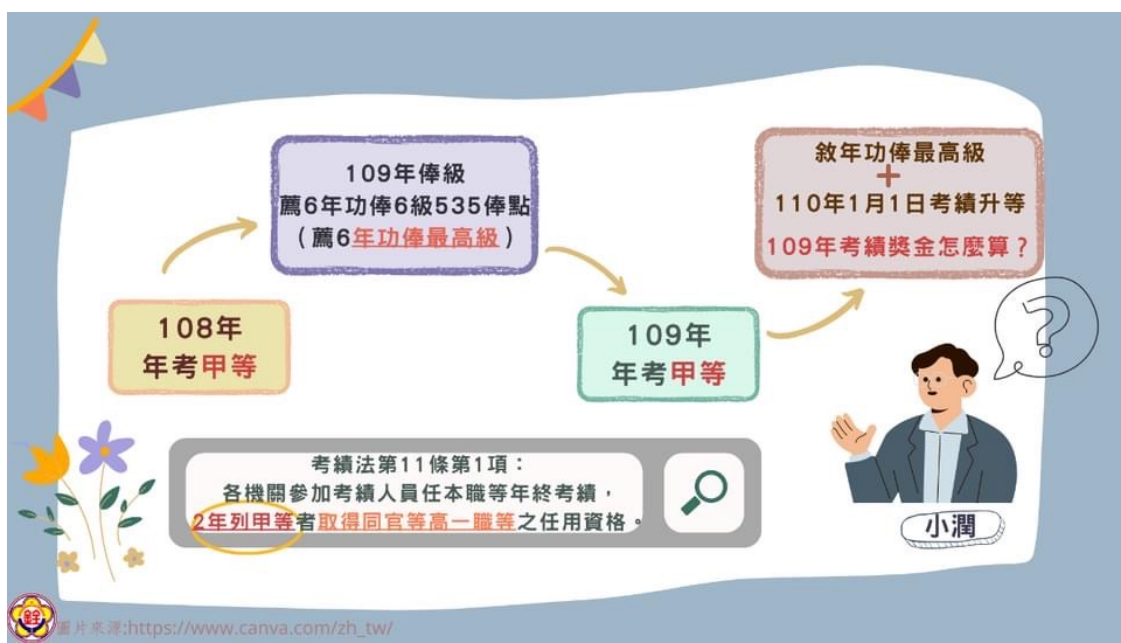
108年
年考甲等

109年俸級
薦6年功俸6級535俸點
（薦6年功俸最高級）

109年
年考甲等

敘年功俸最高級
+
110年1月1日考績升等
109年考績獎金怎麼算？

考績法第11條第1項：
各機關參加考績人員任本職等年終考績，
2年列甲等者取得同官等高一職等之任用資格。

小潤

圖片來源:https://www.canva.com/zh_tw/